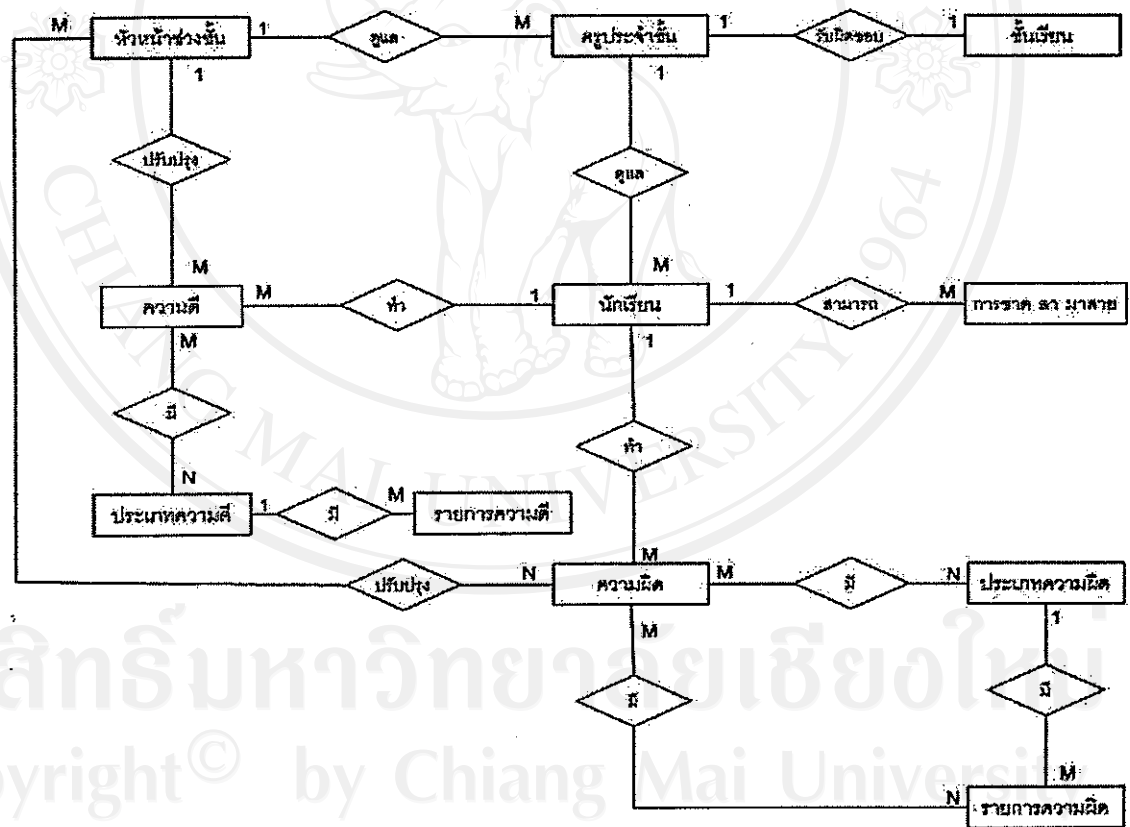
M
หัวหน้าช่วงชั้น
1
ดูแล
M
ครูประจำชั้น
1
รับผิดชอบ
1
ชั้นเรียน
1
1
ปรับปรุง
ดูแล
M
M
ความดี
M
ทำ
1
นักเรียน
1
สามารถ
M
การขาด ลา มาสาย
M
1
มี
ทำ
N
ประเภทความดี
1
มี
M
รายการความดี
M
ปรับปรุง
N
ความผิด
M
มี
N
ประเภทความผิด
M
1
มี
มี
M
N
รายการความผิด

ลิขสิทธิ์มหาวิทยาลัยเชียงใหม่
Copyright© by Chiang Mai University
CHIANG MAI UNIVERSITY
1964